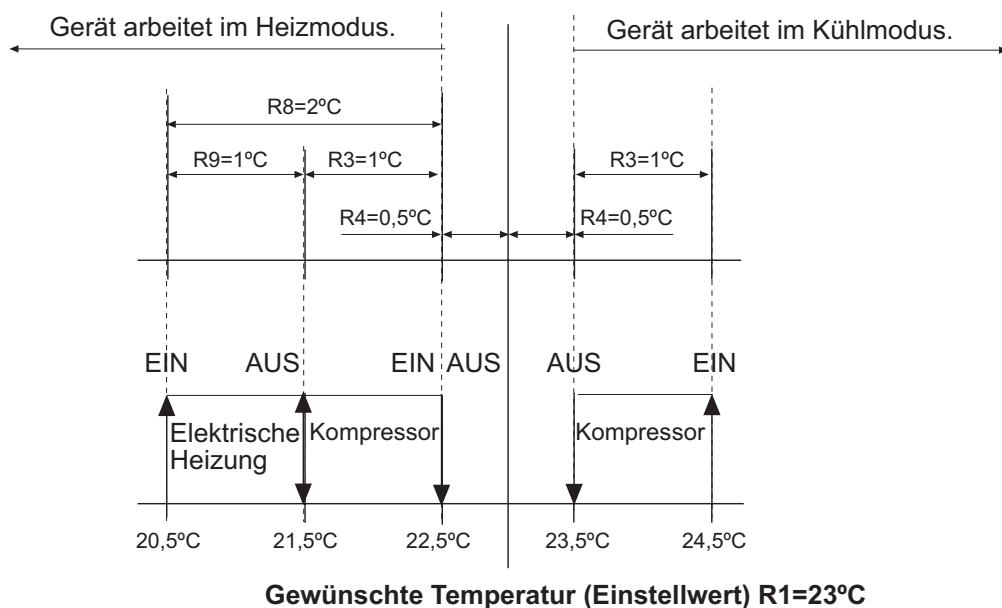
Gerät arbeitet im Heizmodus.

Gerät arbeitet im Kühlmodus.

R8=2ºC

R9=1ºC

R3=1ºC

R3=1ºC

R4=0,5ºC

R4=0,5ºC

EIN AUS EIN AUS AUS EIN

Elektrische Heizung

Kompressor

Kompressor

20,5ºC 21,5ºC 22,5ºC 23,5ºC 24,5ºC

Gewünschte Temperatur (Einstellwert) R1=23ºC